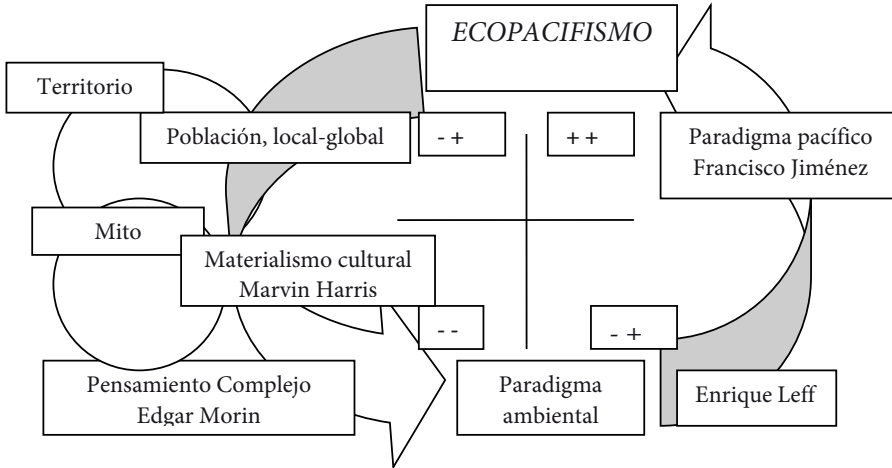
ECOPACIFISMO

Territorio

Población, local-global

- +

+ +

Paradigma pacífico Francisco Jiménez

Mito

Materialismo cultural Marvin Harris

- -

- +

Pensamiento Complejo Edgar Morin

Paradigma ambiental

Enrique Leff